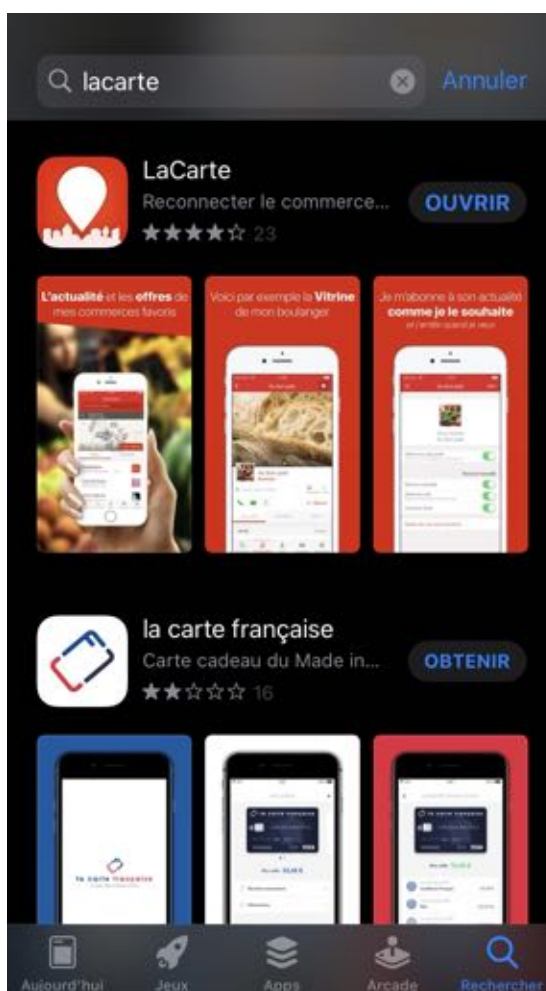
lacarte

Annuler

LaCarte

Reconnecter le commerce...

★★★★☆ 23

OUVRIR

L'actualité et les offres de mes commerces favoris

Voici par exemple la Vitrine de mon boulanger

Je m'abonne à son actualité comme je le souhaite et l'arrête quand je veux

la carte française

Carte cadeau du Made in...

★★☆☆☆ 16

OBTENIR

la carte française

Aujourd'hui

Jeux

Apps

Arcade

Rechercher